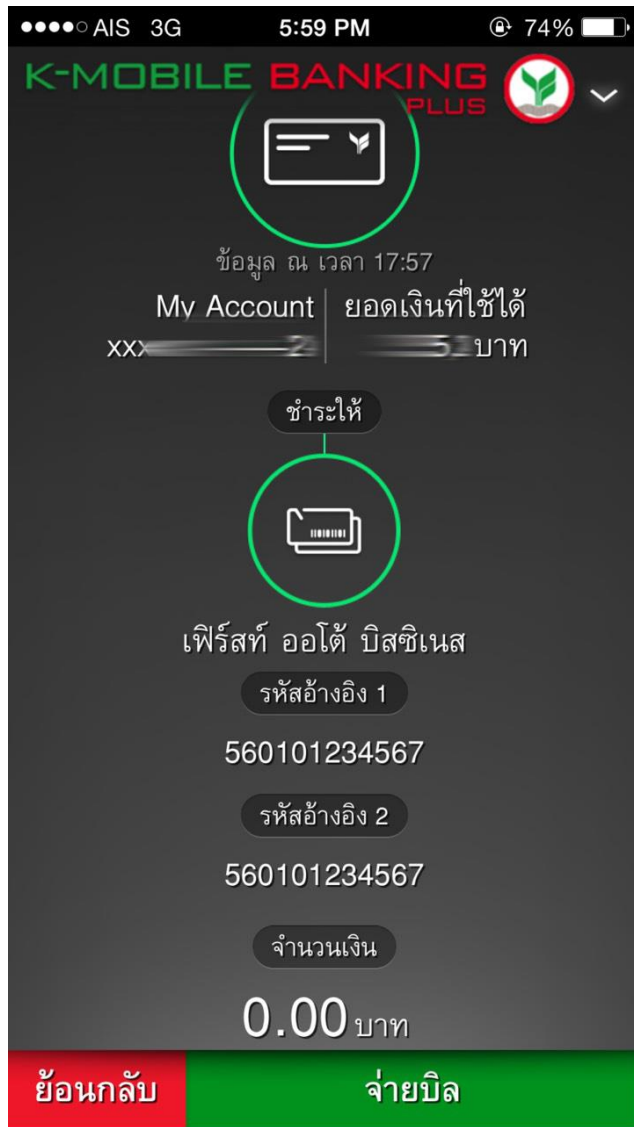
●●●●○ AIS 3G 5:59 PM 74%

K-MOBILE BANKING PLUS

ข้อมูล ณ เวลา 17:57

My Account
XXX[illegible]2

ยอดเงินที่ใช้ได้
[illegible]2 บาท

ชำระให้

เฟิร์สท์ ออโต้ บิสซิเนส

รหัสอ้างอิง 1

560101234567

รหัสอ้างอิง 2

560101234567

จำนวนเงิน

0.00 บาท

ย้อนกลับ

จ่ายบิล